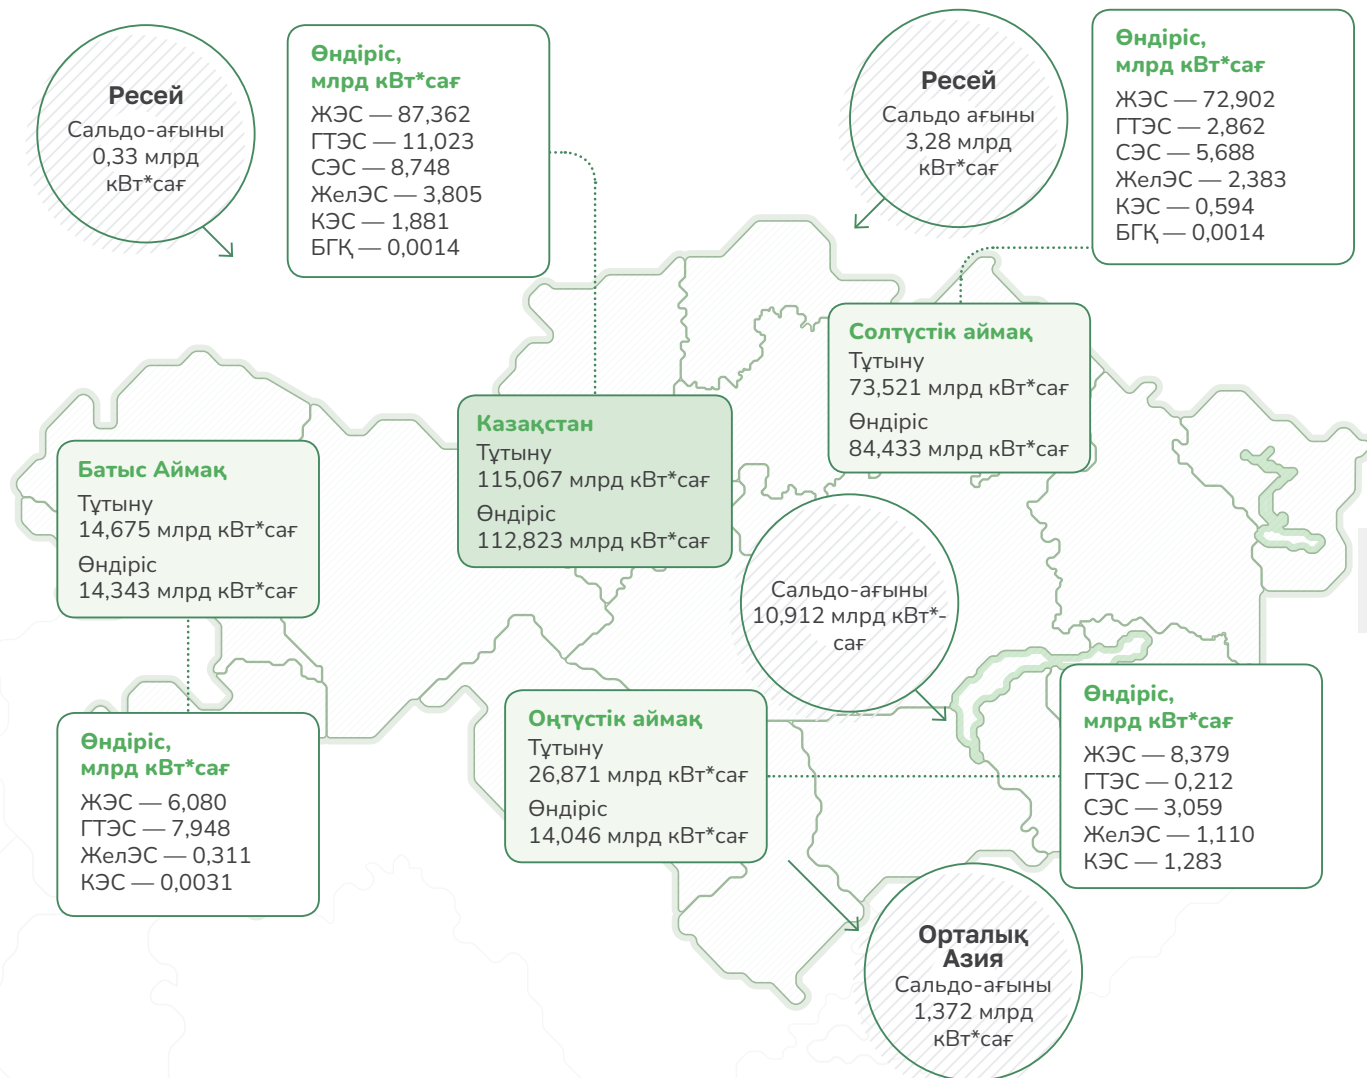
Ресей
Сальдо-ағыны
0,33 млрд
кВт*сағ

Өндіріс,
млрд кВт*сағ
ЖЭС — 87,362
ГТЭС — 11,023
СЭС — 8,748
ЖелЭС — 3,805
КЭС — 1,881
БГҚ — 0,0014

Ресей
Сальдо ағыны
3,28 млрд
кВт*сағ

Өндіріс,
млрд кВт*сағ
ЖЭС — 72,902
ГТЭС — 2,862
СЭС — 5,688
ЖелЭС — 2,383
КЭС — 0,594
БГҚ — 0,0014

Солтүстік аймақ
Тұтыну
73,521 млрд кВт*сағ
Өндіріс
84,433 млрд кВт*сағ

Қазақстан
Тұтыну
115,067 млрд кВт*сағ
Өндіріс
112,823 млрд кВт*сағ

Батыс Аймақ
Тұтыну
14,675 млрд кВт*сағ
Өндіріс
14,343 млрд кВт*сағ

Сальдо-ағыны
10,912 млрд кВт*-сағ

Өндіріс,
млрд кВт*сағ
ЖЭС — 6,080
ГТЭС — 7,948
ЖелЭС — 0,311
КЭС — 0,0031

Оңтүстік аймақ
Тұтыну
26,871 млрд кВт*сағ
Өндіріс
14,046 млрд кВт*сағ

Өндіріс,
млрд кВт*сағ
ЖЭС — 8,379
ГТЭС — 0,212
СЭС — 3,059
ЖелЭС — 1,110
КЭС — 1,283

Орталық
Азия
Сальдо-ағыны
1,372 млрд
кВт*сағ